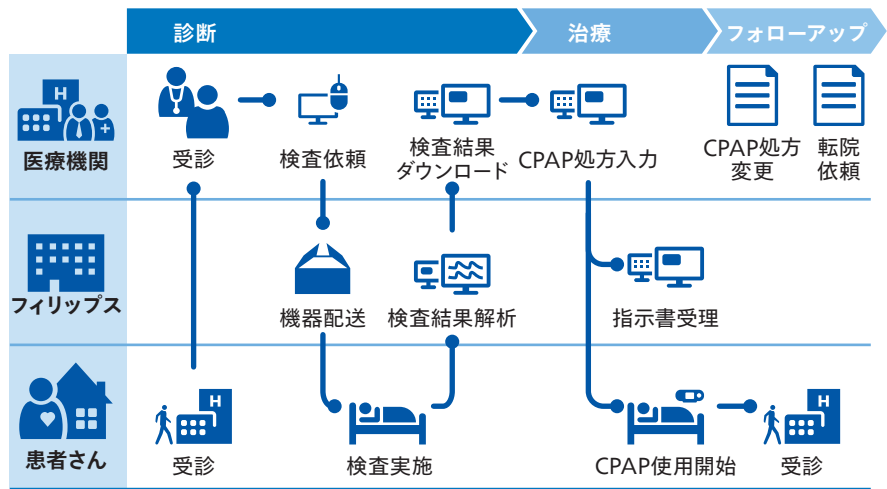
診断

治療

フォローアップ

医療機関

受診

検査依頼

検査結果ダウンロード

CPAP処方入力

CPAP処方変更

転院依頼

フィリップス

機器配送

検査結果解析

指示書受理

患者さん

受診

検査実施

CPAP使用開始

受診